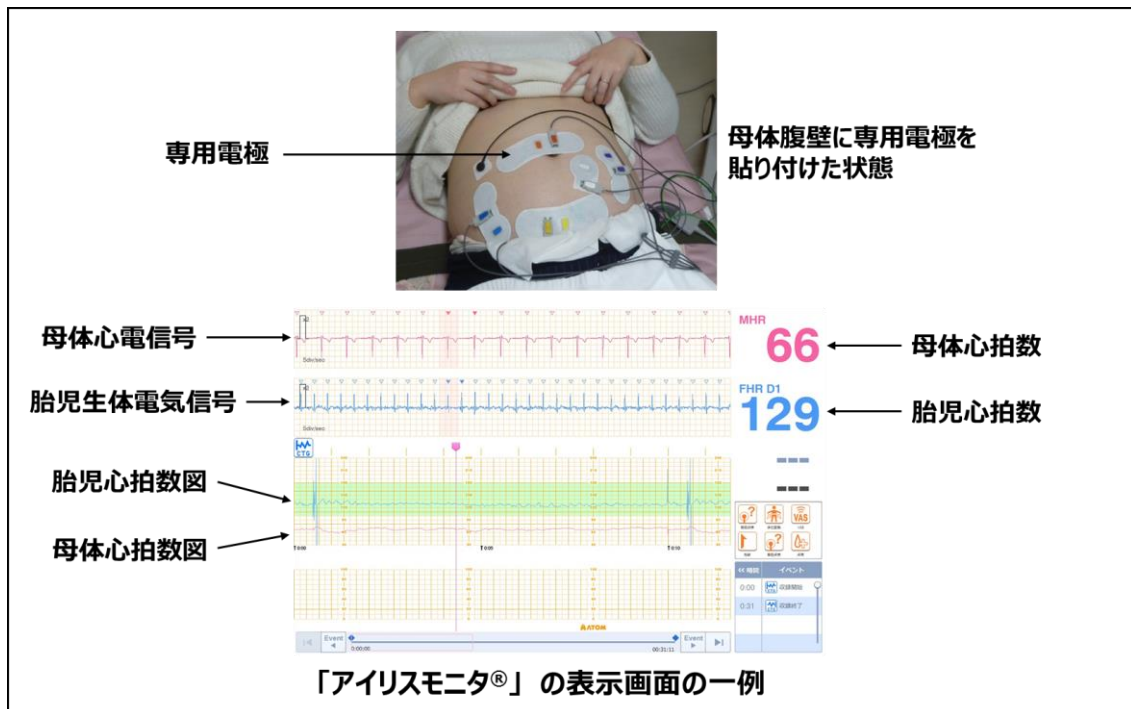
専用電極

母体腹壁に専用電極を貼り付けた状態

母体心電信号

胎児生体電気信号

胎児心拍数図

母体心拍数図

MHR
66

FHR D1
129

母体心拍数

胎児心拍数

CTG

---

---

VAS

イベント

0:00

0:31

Event

Event

0:00:00

00:31:11

ATOM

「アイリスモニタ®」の表示画面の一例